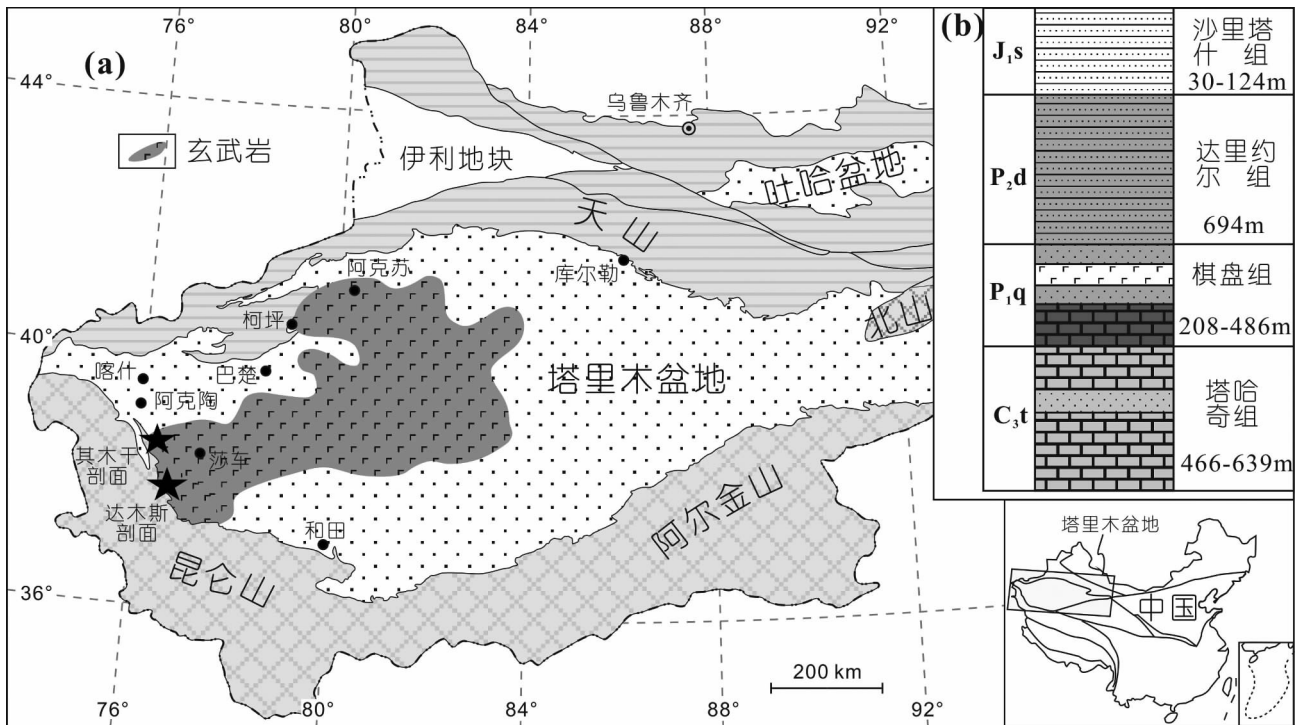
(a)

76°

80°

84°

88°

92°

44°

40°

36°

玄武岩

乌鲁木齐

伊利地块

吐哈盆地

天山

阿克苏

库尔勒

柯坪

北山

喀什

巴楚

阿克陶

塔里木盆地

其木干剖面

莎车

达木斯剖面

和田

阿尔金山

昆仑山

200 km

76°

80°

84°

88°

92°

(b)

| $J_1s$ | | 沙里塔什组 30-124m |
|---|---|---|
| $P_2d$ | | 达里约尔组 694m |
| $P_1q$ | | 棋盘组 208-486m |
| $C_3t$ | | 塔哈奇组 466-639m |

塔里木盆地

中国